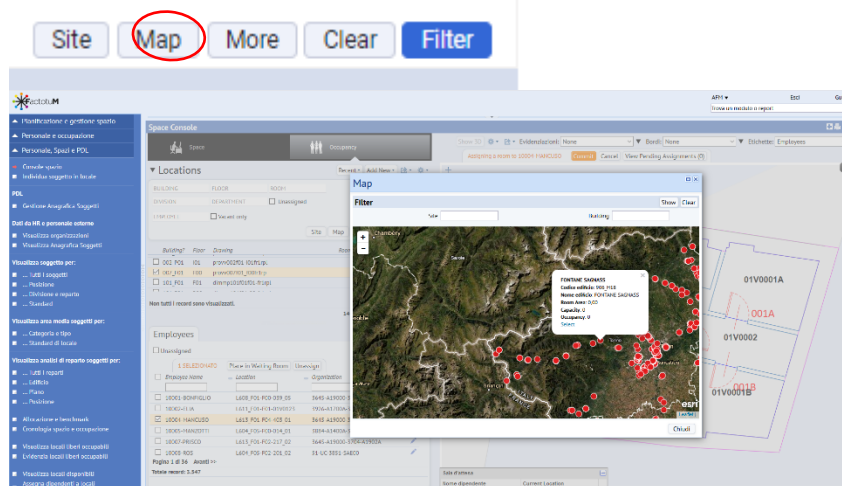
Site
Map
More
Clear
Filter

ArchibuM
APM ▾
Esci
Trova un modulo o report

Pianificazione e gestione spazio
Personale e occupazione
Personale, Spazi e PDL
Console spazio
Individua soggetto in locale
PDL
Gestione Anagrafica Soggetti
Dati da HR e personale esterno
Visualizza organizzazioni
Visualizza Anagrafica Soggetti
Visualizza soggetto per:
... Tutti i soggetti
... Posizione
... Divisione e reparto
... Standard
Visualizza area media soggetti per:
... Categoria e tipo
... Standard di locale
Visualizza analisi di reparto soggetti per:
... Tutti i reparti
... Edificio
... Piano
... Posizione
Allocazione e benchmark
Cronologia spazio e occupazione
Visualizza locali liberi occupabili
Evidenzia locali liberi occupabili
Visualizza locali disponibili
Assegna dipendenti a locali

Space Console
Space
Occupancy
Locations
Building
Floor
Room
Division
Department
Unassigned
Vacant only
Site
Map
Building
Floor
Drawing
002 F01
F01
prom002f01 f01
001 F03
F03
prom001f03
001 F01
F01
Non tutti i record sono visualizzati.
Employees
Unassigned
Place in Waiting Room
Unassign
Employee Name
Location
Organization
18061 BONFIGLIO
L609_F01-FC0-009_05
18062-ELIA
18063 MANCUSO
L613_F01-FC0-405_01
18064-MANZATTI
18067-PRISCO
L604_F01-FC0-217_02
18068-RIOS
L601_F01-FC2-101_02
Pagina 1 di 36
Avanti >>
Totale record: 3.547

Undo
Evidenziatori:
None
Bordi:
None
Etichette:
Employees
Assigning a room to 18063 MANCUSO
Commit
Cancel
View Pending Assignments (0)

Map
Filter
Show
Clear
Site
Building
FONTANE SAGNASS
Codice edificio: 900_Y18
Nome edificio: FONTANE SAGNASS
Room Area: 0,00
Capacity: 0
Occupancy: 0
Select
Chiudi

01V0001A
001A
01V0002
001B
01V0001B
Sala d'attesa
Nome dipendente
Current Location